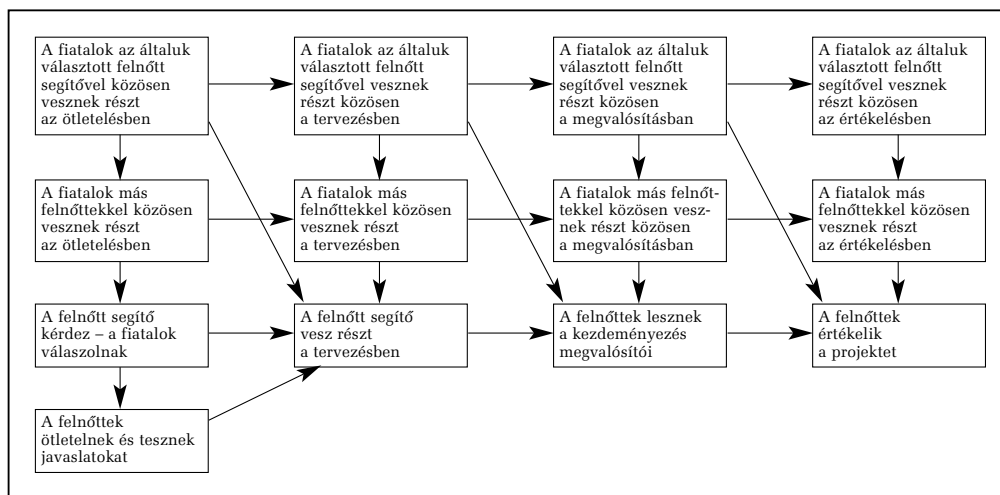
A fiatalok az általuk választott felnőtt segítővel közösen vesznek részt az ötletelésben

A fiatalok az általuk választott felnőtt segítővel vesznek részt közösen a tervezésben

A fiatalok az általuk választott felnőtt segítővel vesznek részt közösen a megvalósításban

A fiatalok az általuk választott felnőtt segítővel vesznek részt közösen az értékelésben

A fiatalok más felnőttekkel közösen vesznek részt az ötletelésben

A fiatalok más felnőttekkel közösen vesznek részt a tervezésben

A fiatalok más felnőttekkel közösen vesznek részt közösen a megvalósításban

A fiatalok más felnőttekkel közösen vesznek részt az értékelésben

A felnőtt segítő kérdez – a fiatalok válaszolnak

A felnőtt segítő vesz részt a tervezésben

A felnőttek lesznek a kezdeményezés megvalósítói

A felnőttek értékelik a projektet

A felnőttek ötletelnek és tesznek javaslatokat